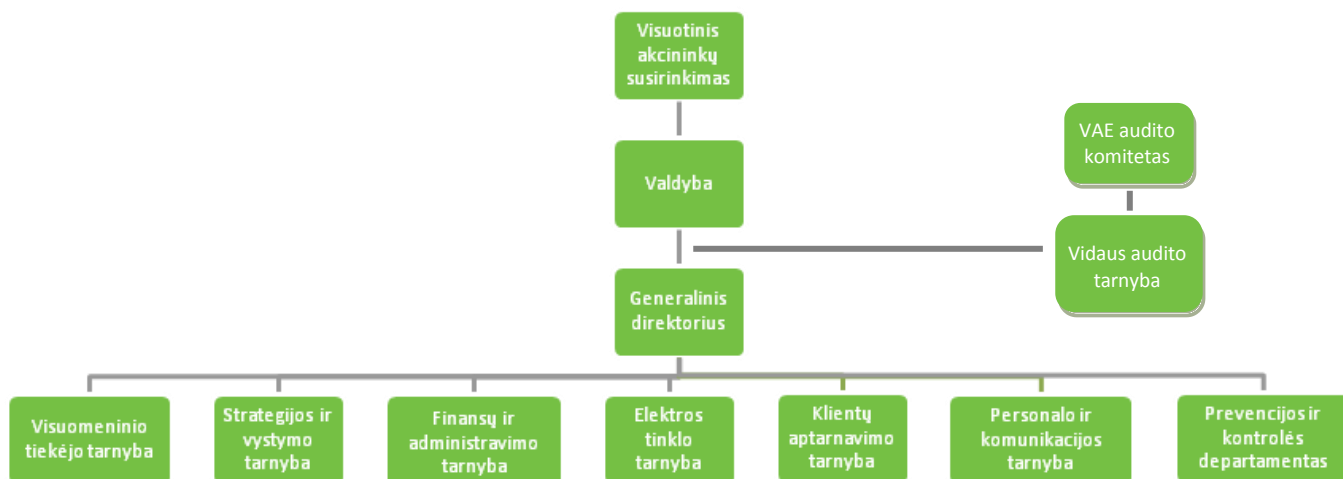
Visuotinis akcininkų susirinkimas

VAE audito komitetas

Valdyba

Vidaus audito tarnyba

Generalinis direktorius

Visuomeninio tiekėjo tarnyba

Strategijos ir vystymo tarnyba

Finansų ir administravimo tarnyba

Elektros tinklo tarnyba

Klientų aptarnavimo tarnyba

Personalo ir komunikacijos tarnyba

Prevencijos ir kontrolės departamentas